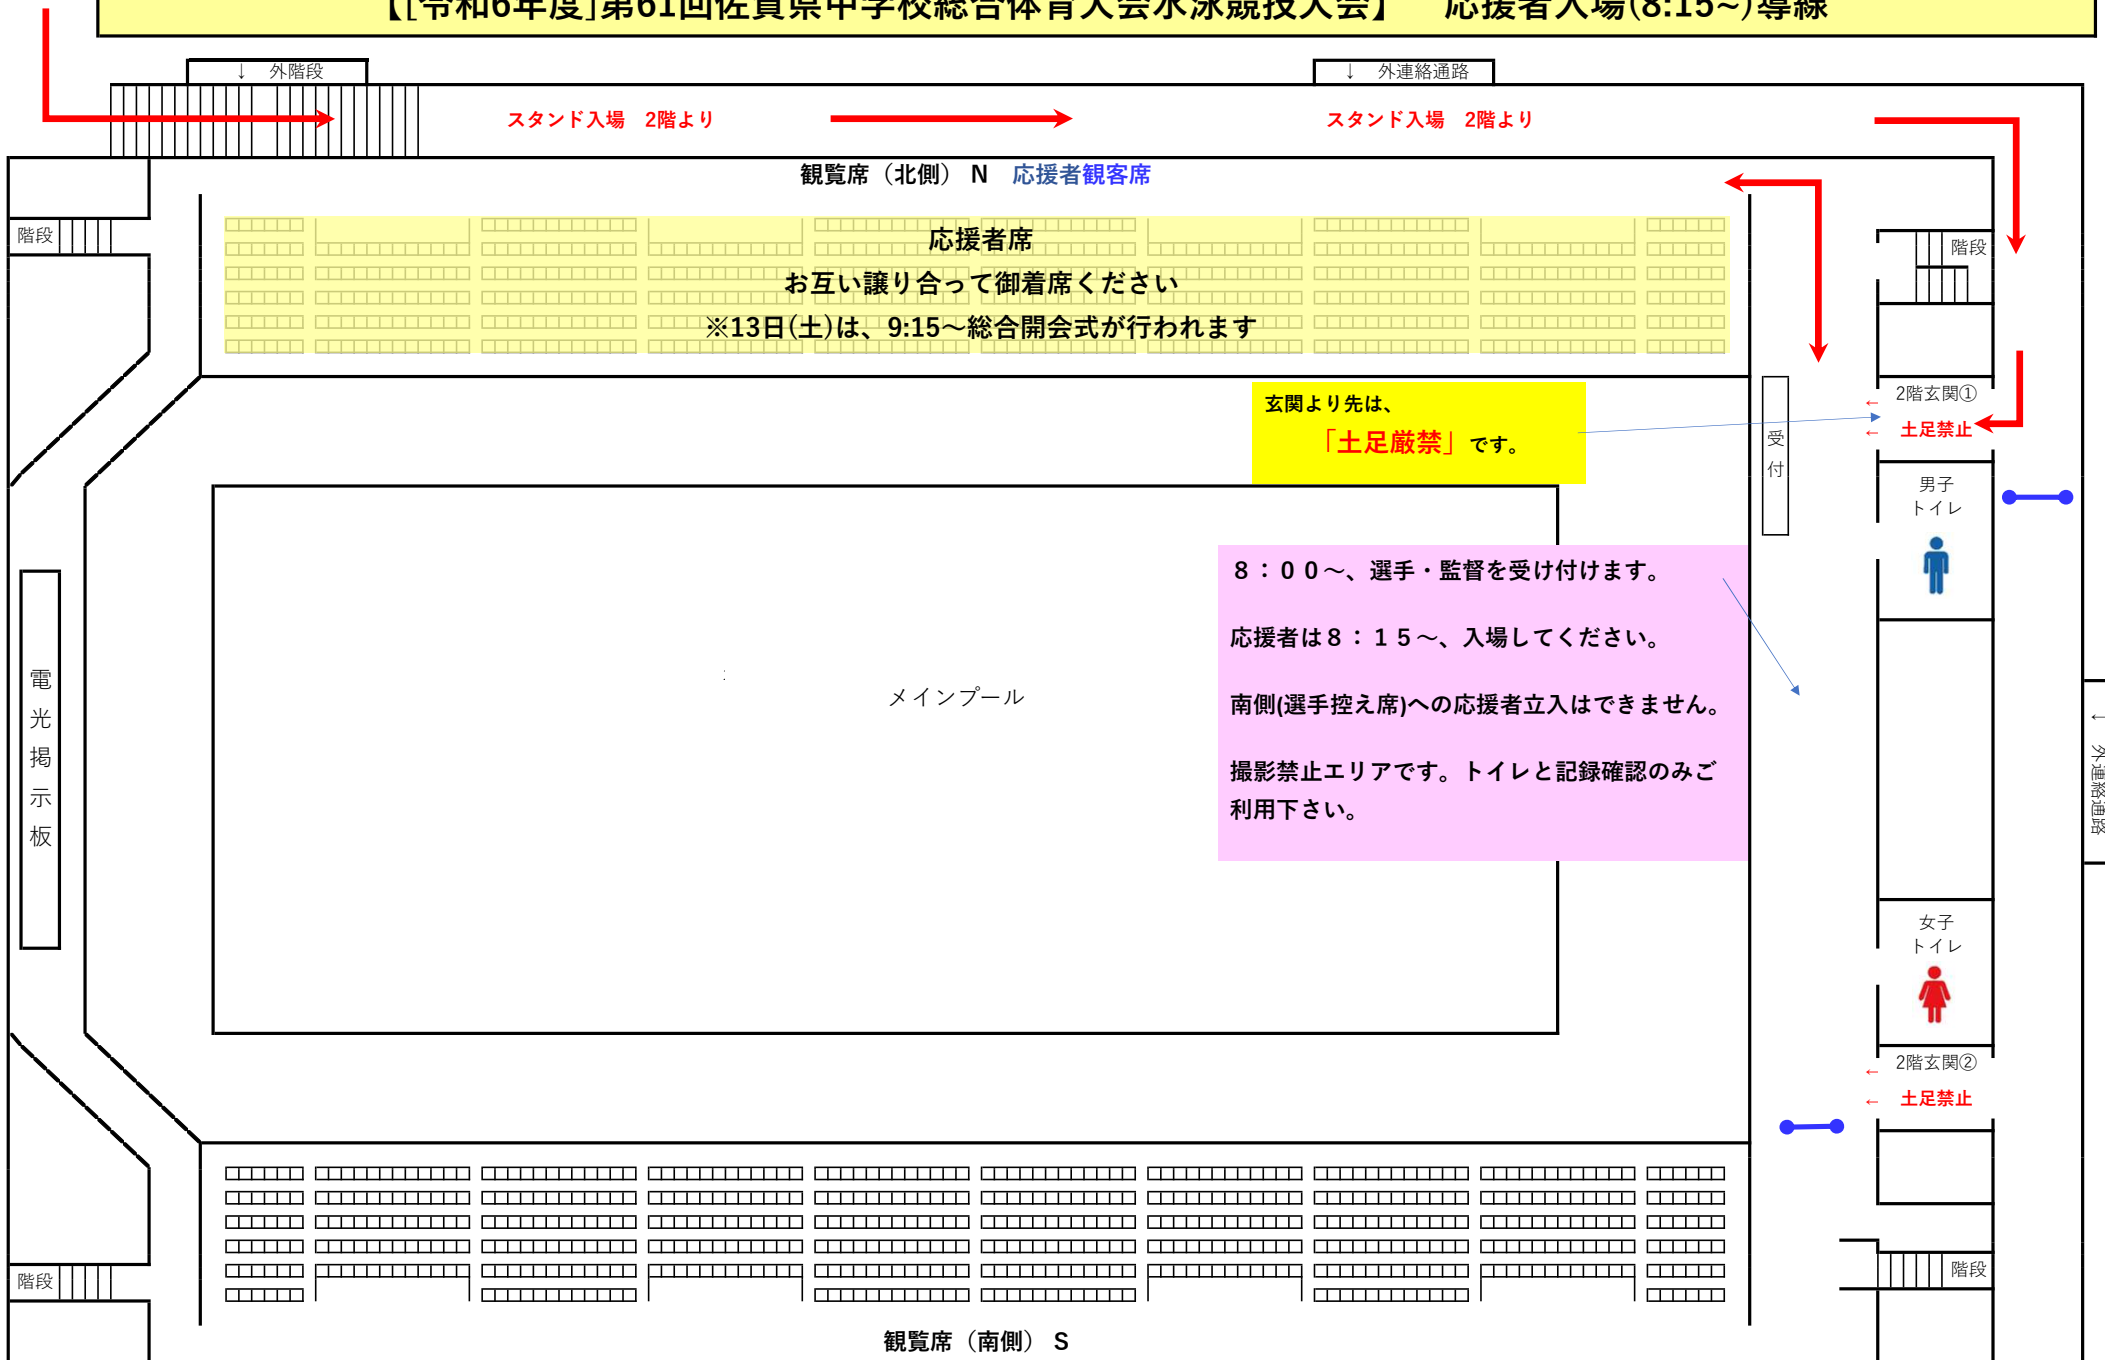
【[令和6年度]第61回佐賀県中学校総合体育大会水泳競技大会】　応援者入場(8:15~)導線

↓　外階段

↓　外連絡通路

スタンド入場　2階より

スタンド入場　2階より

観覧席（北側）N　応援者観客席

階段

階段

応援者席
お互い譲り合って御着席ください
※13日(土)は、9:15～総合開会式が行われます

玄関より先は、
「土足厳禁」です。

受付

2階玄関①

土足禁止

男子
トイレ

電光掲示板

メインプール

８：００～、選手・監督を受け付けます。

応援者は８：１５～、入場してください。

南側(選手控え席)への応援者立入はできません。

撮影禁止エリアです。トイレと記録確認のみご利用下さい。

← 外連絡通路

女子
トイレ

2階玄関②

土足禁止

階段

階段

観覧席（南側）S